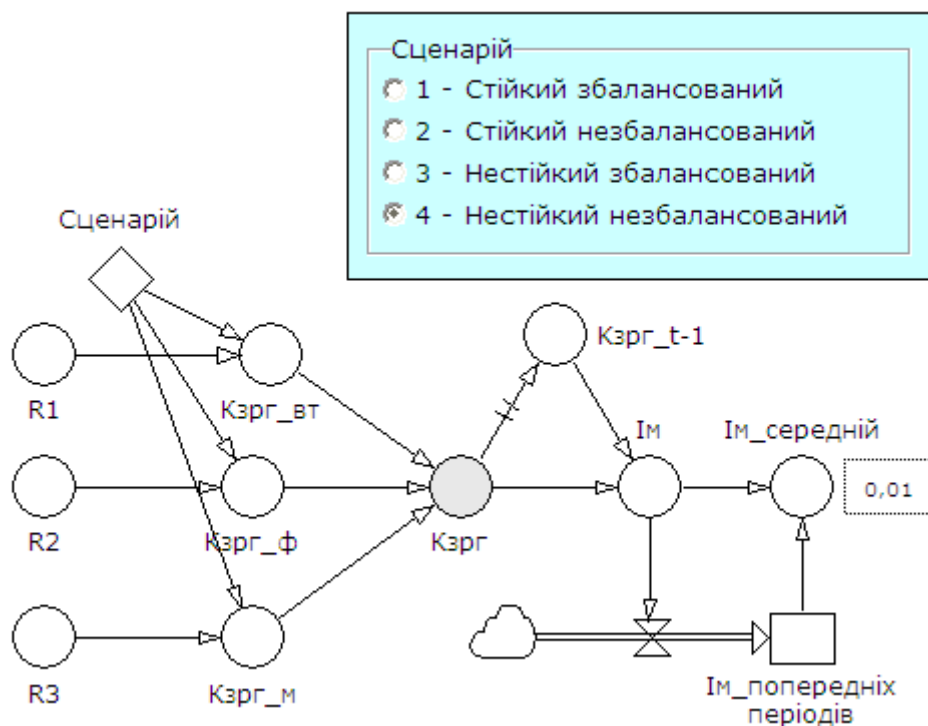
Сценарій
1 - Стійкий збалансований
2 - Стійкий незбалансований
3 - Нестійкий збалансований
4 - Нестійкий незбалансований

Сценарій

Кзрг_t-1

R1
Кзрг_вт
Ім
Ім_середній

R2
Кзрг_ф
Кзрг
0,01

R3
Кзрг_м
Ім_попередніх періодів